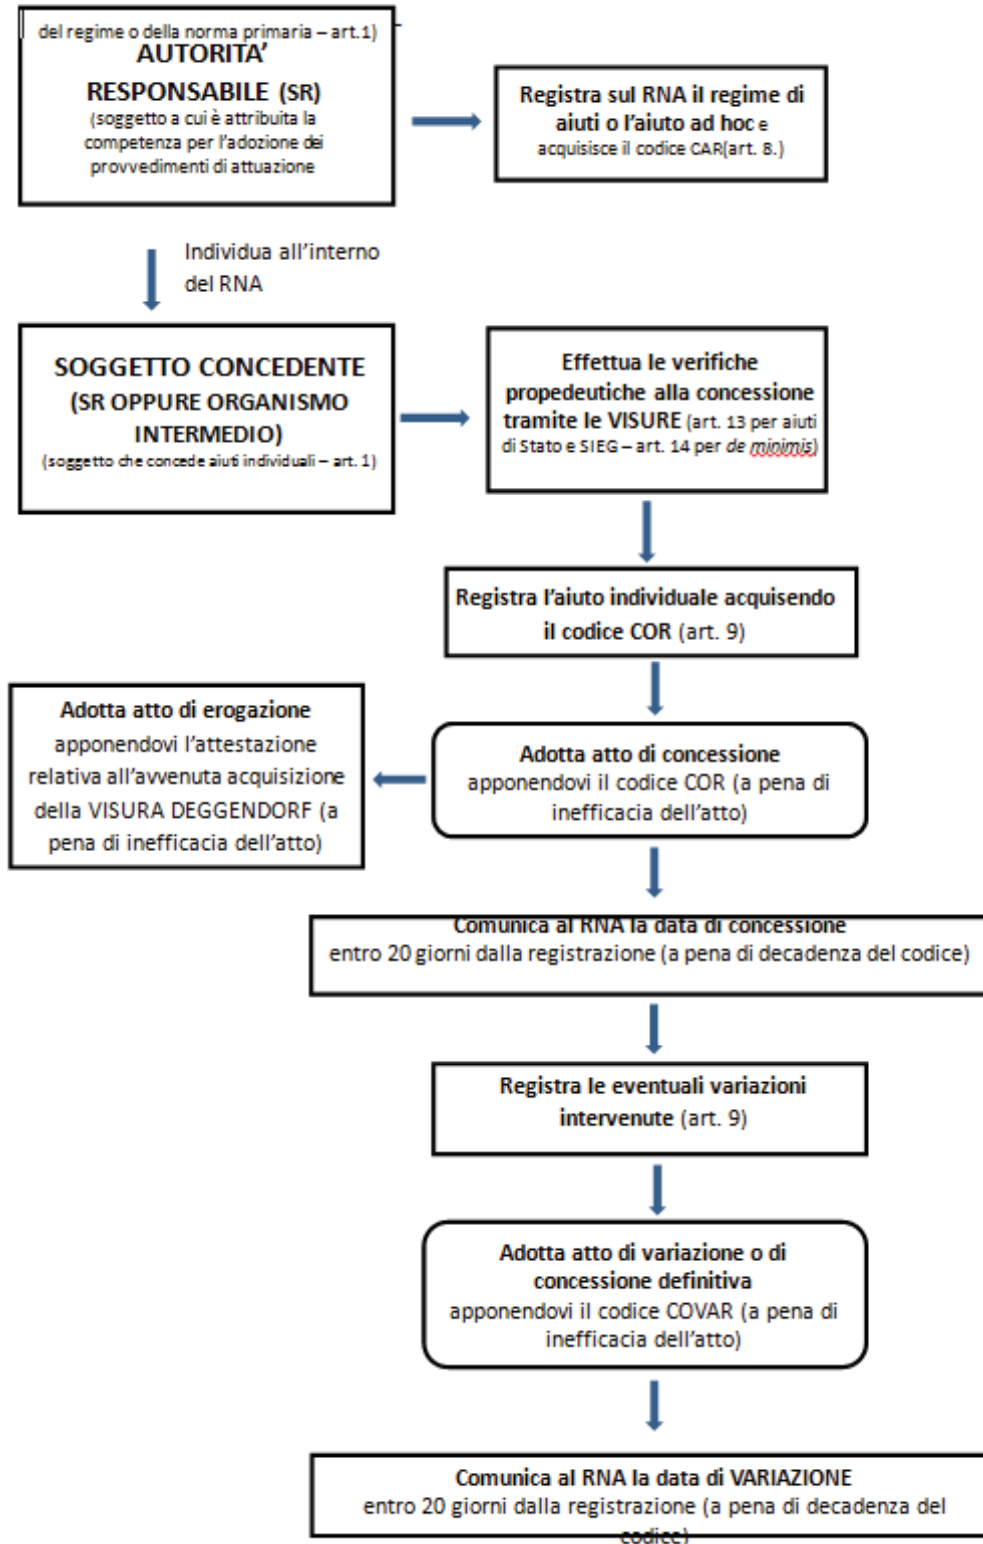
del regime o della norma primaria – art.1)
AUTORITA' RESPONSABILE (SR)
(soggetto a cui è attribuita la competenza per l'adozione dei provvedimenti di attuazione

Registra sul RNA il regime di aiuti o l'aiuto ad hoc e acquisisce il codice CAR(art. 8.)

Individua all'interno del RNA

SOGGETTO CONCEDENTE
(SR OPPURE ORGANISMO INTERMEDIO)
(soggetto che concede aiuti individuali – art. 1)

Effettua le verifiche propedeutiche alla concessione tramite le VISURE (art. 13 per aiuti di Stato e SIEG – art. 14 per de minimis)

Registra l'aiuto individuale acquisendo il codice COR (art. 9)

Adotta atto di erogazione apponendovi l'attestazione relativa all'avvenuta acquisizione della VISURA DEGGENDORF (a pena di inefficacia dell'atto)

Adotta atto di concessione apponendovi il codice COR (a pena di inefficacia dell'atto)

Comunica al RNA la data di concessione entro 20 giorni dalla registrazione (a pena di decadenza del codice)

Registra le eventuali variazioni intervenute (art. 9)

Adotta atto di variazione o di concessione definitiva apponendovi il codice COVAR (a pena di inefficacia dell'atto)

Comunica al RNA la data di VARIAZIONE entro 20 giorni dalla registrazione (a pena di decadenza del codice)